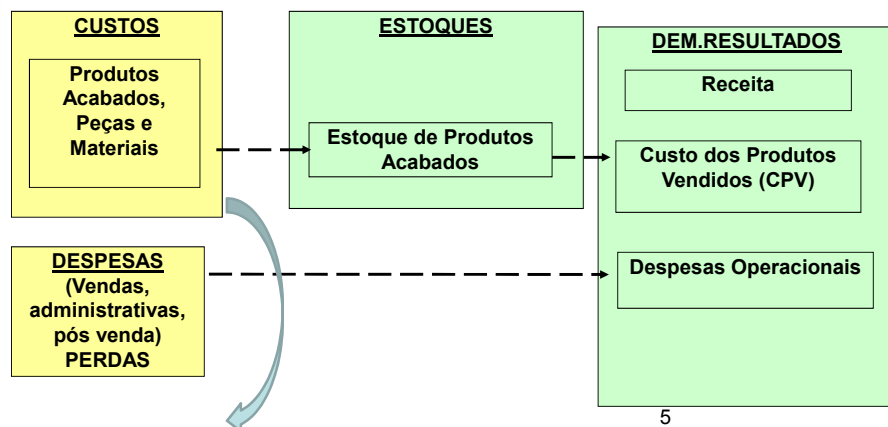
CUSTOS

Produtos Acabados, Peças e Materiais

ESTOQUES

Estoque de Produtos Acabados

DEM.RESULTADOS

Receita

Custo dos Produtos Vendidos (CPV)

DESPESAS (Vendas, administrativas, pós venda) PERDAS

Despesas Operacionais

5